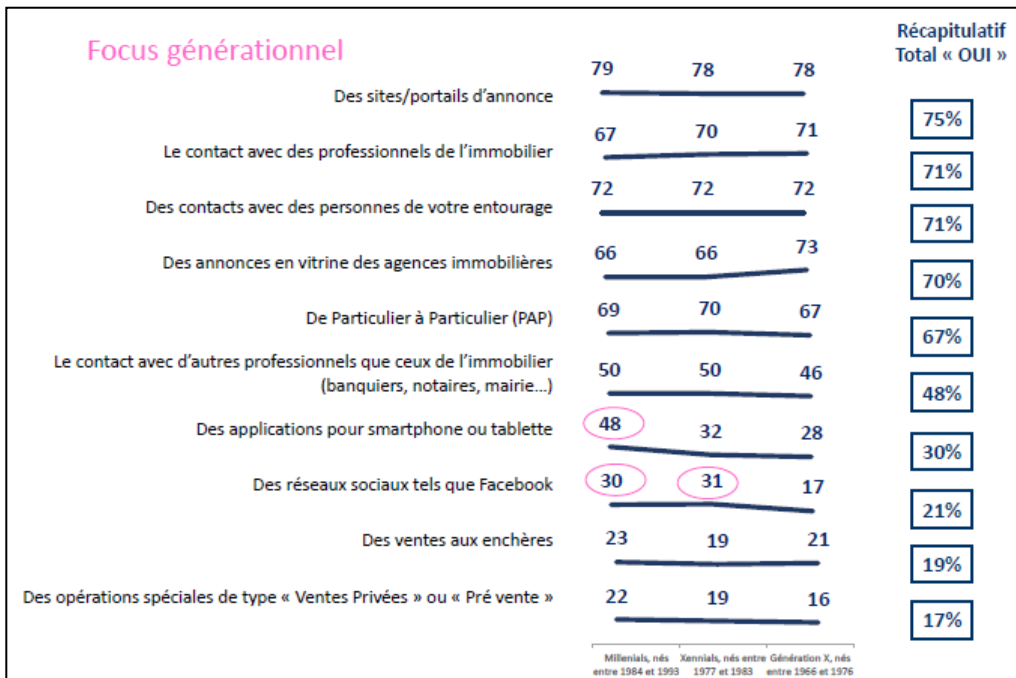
Focus générationnel

Récapitulatif Total « OUI »

| | Millenials, nés entre 1984 et 1993 | Xennials, nés entre 1977 et 1983 | Génération X, nés entre 1966 et 1976 | Récapitulatif Total « OUI » |
|---|---|---|---|---|
| Des sites/portails d'annonce | 79 | 78 | 78 | 75% |
| Le contact avec des professionnels de l'immobilier | 67 | 70 | 71 | 71% |
| Des contacts avec des personnes de votre entourage | 72 | 72 | 72 | 71% |
| Des annonces en vitrine des agences immobilières | 66 | 66 | 73 | 70% |
| De Particulier à Particulier (PAP) | 69 | 70 | 67 | 67% |
| Le contact avec d'autres professionnels que ceux de l'immobilier (banquiers, notaires, mairie…) | 50 | 50 | 46 | 48% |
| Des applications pour smartphone ou tablette | 48 | 32 | 28 | 30% |
| Des réseaux sociaux tels que Facebook | 30 | 31 | 17 | 21% |
| Des ventes aux enchères | 23 | 19 | 21 | 19% |
| Des opérations spéciales de type « Ventes Privées » ou « Pré vente » | 22 | 19 | 16 | 17% |